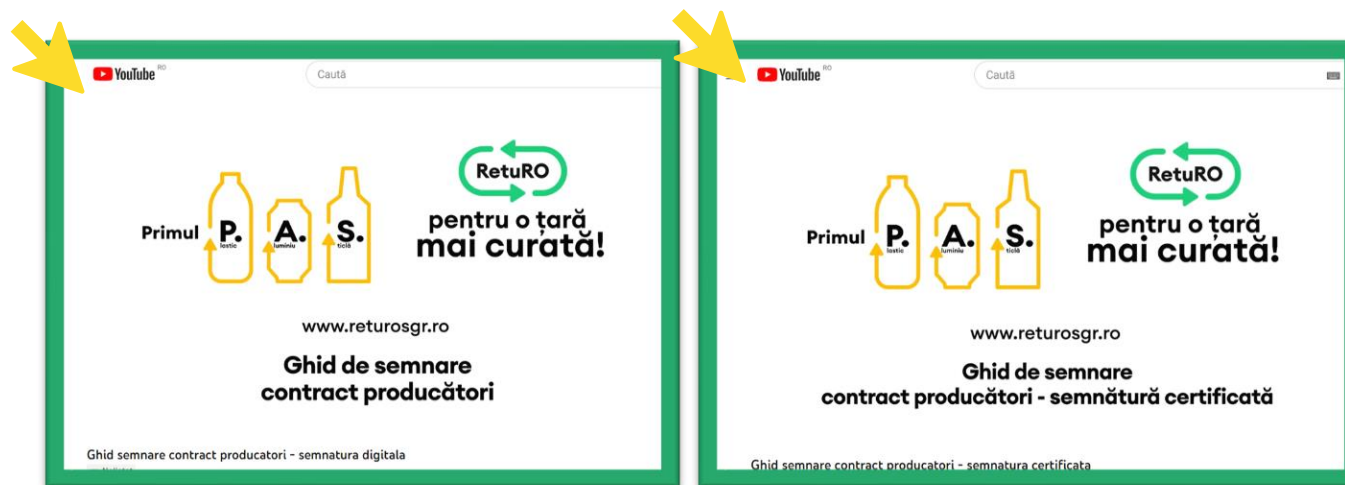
YouTube RO

Caută

RetuRO

Primul P. lastic A. luminiu S. ticlă

pentru o țară mai curată!

www.returosgr.ro

Ghid de semnare contract producători

Ghid semnare contract producatori - semnatura digitala

YouTube RO

Caută

RetuRO

Primul P. lastic A. luminiu S. ticlă

pentru o țară mai curată!

www.returosgr.ro

Ghid de semnare contract producători - semnătură certificată

Ghid semnare contract producatori - semnatura certificata